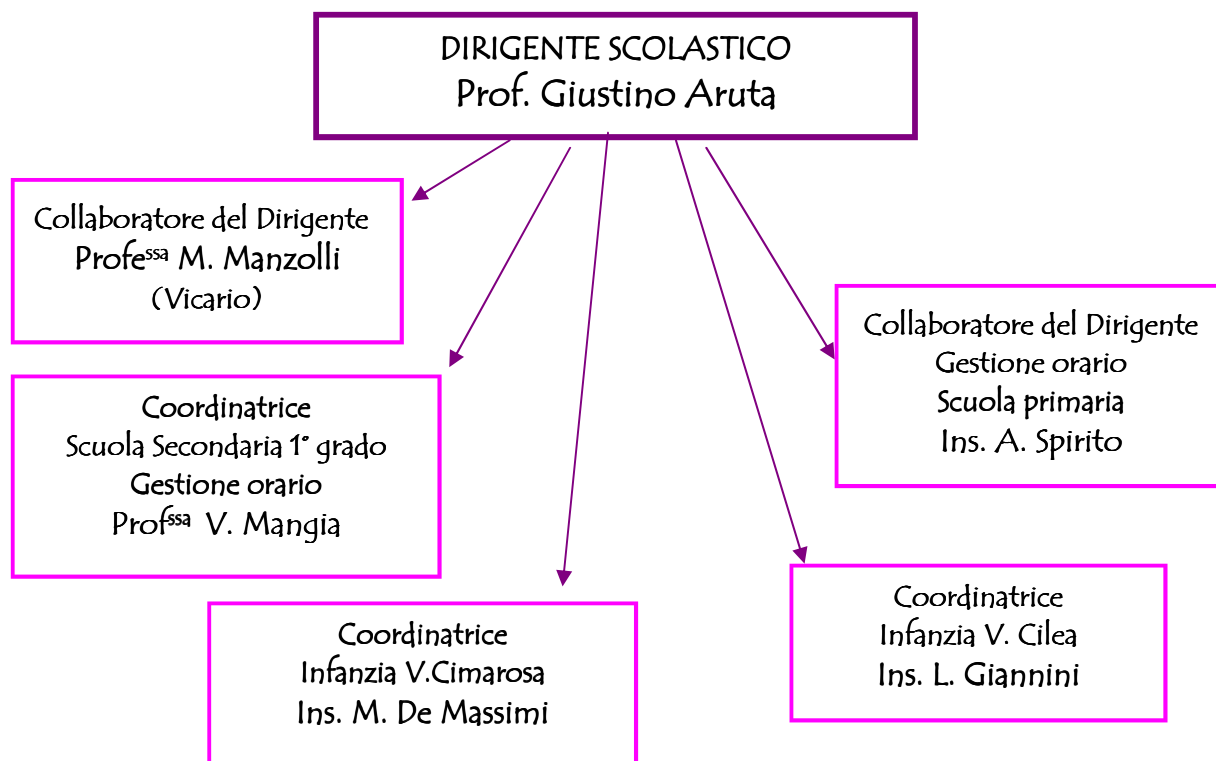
DIRIGENTE SCOLASTICO
Prof. Giustino Aruta

Collaboratore del Dirigente
Profe$^{ssa}$ M. Manzolli
(Vicario)

Coordinatrice
Scuola Secondaria 1° grado
Gestione orario
Prof$^{ssa}$ V. Mangia

Coordinatrice
Infanzia V.Cimarosa
Ins. M. De Massimi

Collaboratore del Dirigente
Gestione orario
Scuola primaria
Ins. A. Spirito

Coordinatrice
Infanzia V. Cilea
Ins. L. Giannini